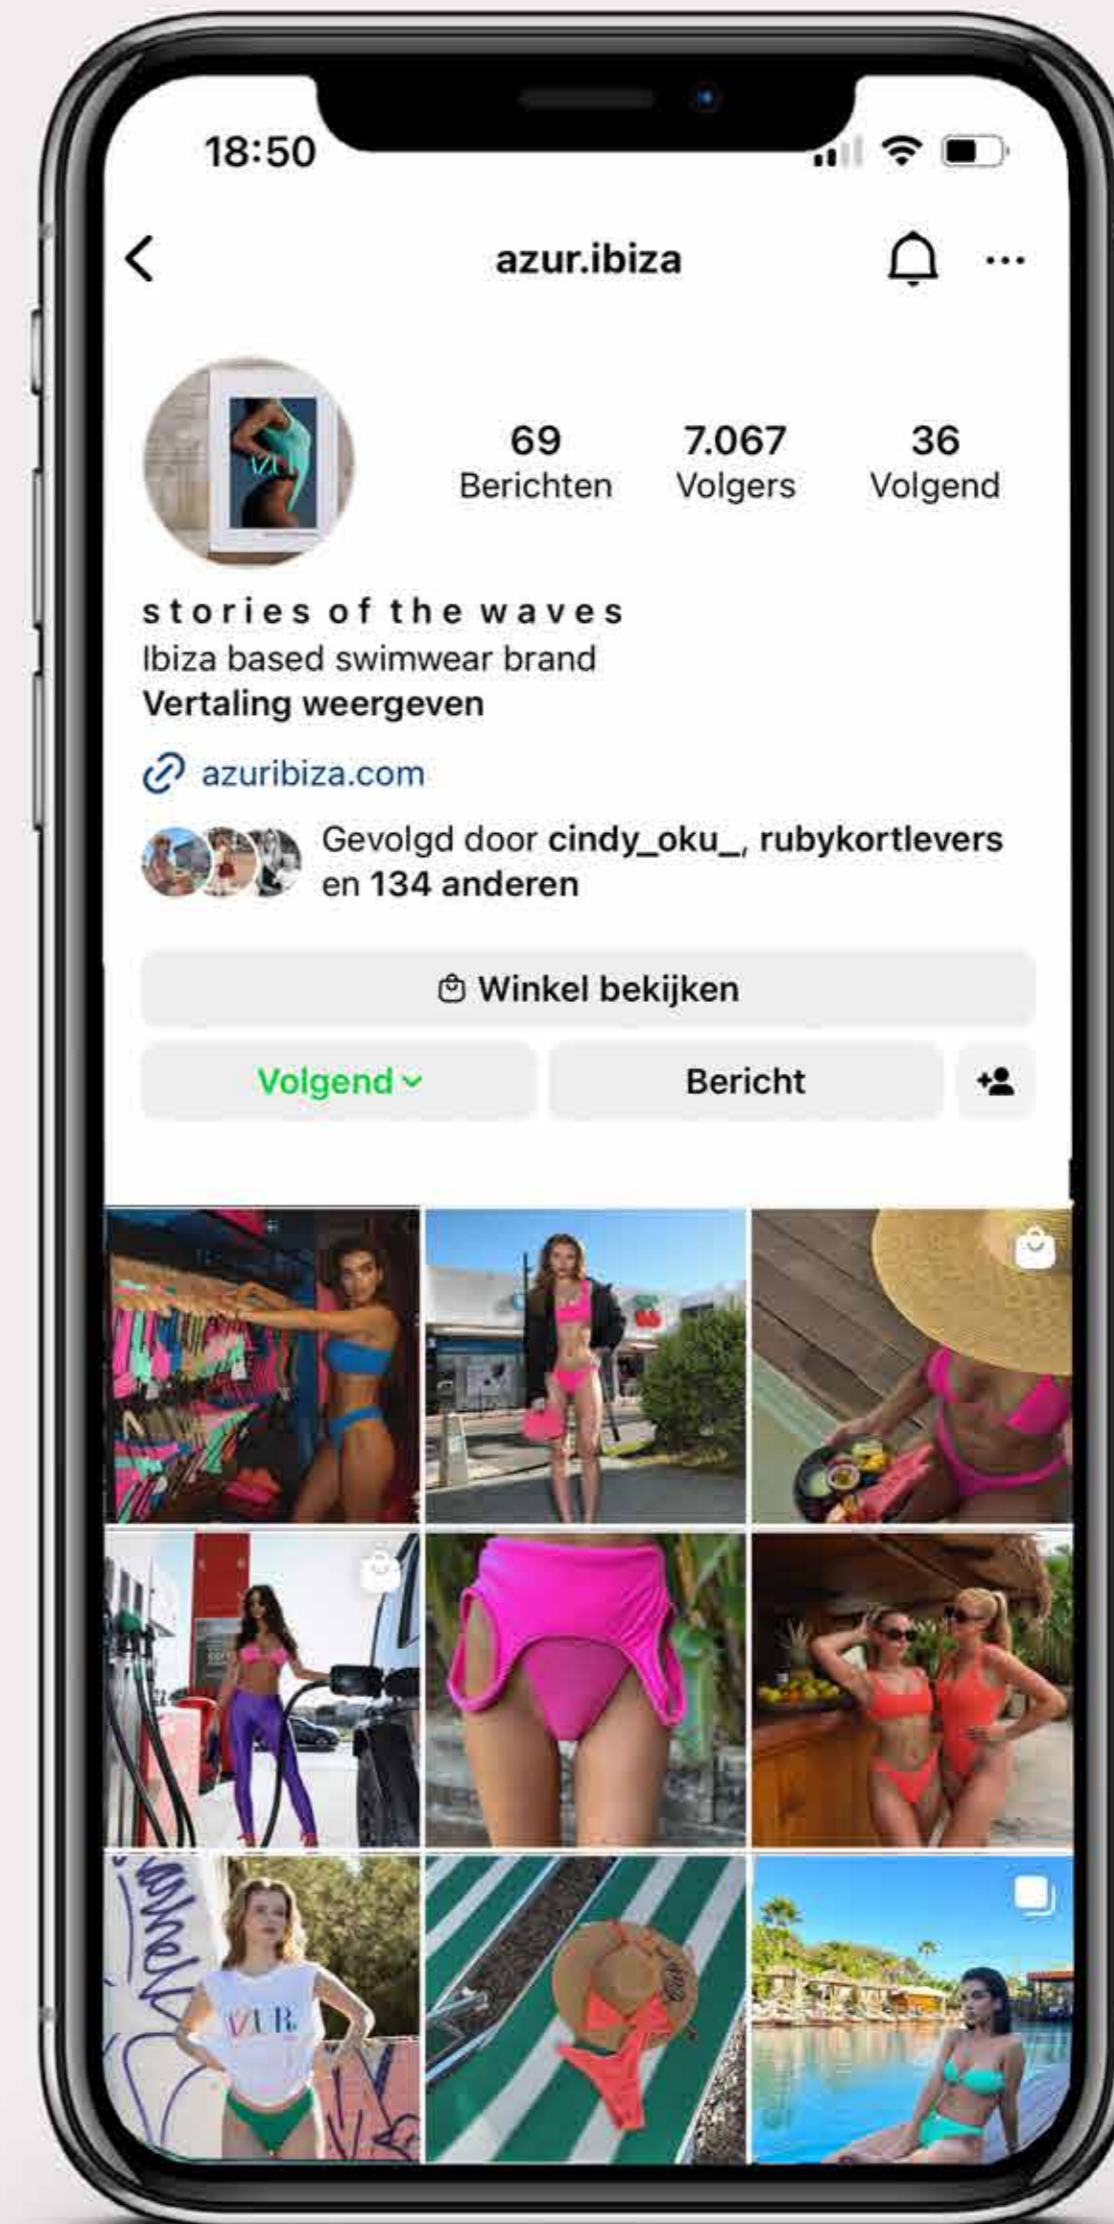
18:50

azur.ibiza

69
Berichten

7.067
Volgers

36
Volgend

stories of the waves
Ibiza based swimwear brand
Vertaling weergeven

azuribiza.com

Gevolgd door cindy_oku_, rubykortlevers en 134 anderen

Winkel bekijken

Volgend

Bericht

AZUR